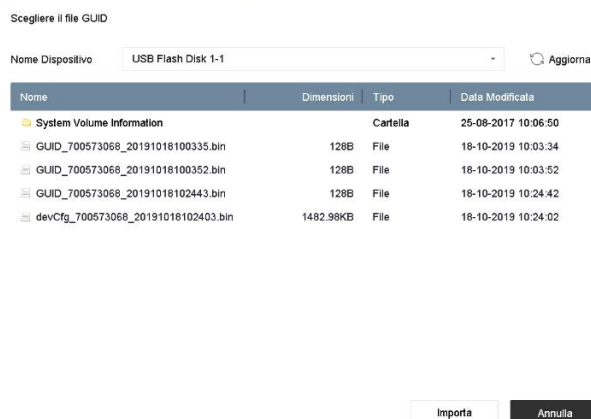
Scegliere il file GUID

Nome Dispositivo USB Flash Disk 1-1 Aggiorna

| Nome | Dimensioni | Tipo | Data Modificata |
|---|---|---|---|
| System Volume Information | | Cartella | 25-08-2017 10:06:50 |
| GUID_700573068_20191018100335.bin | 128B | File | 18-10-2019 10:03:34 |
| GUID_700573068_20191018100352.bin | 128B | File | 18-10-2019 10:03:52 |
| GUID_700573068_20191018102443.bin | 128B | File | 18-10-2019 10:24:42 |
| devCfg_700573068_20191018102403.bin | 1482.98KB | File | 18-10-2019 10:24:02 |

Importa Annulla